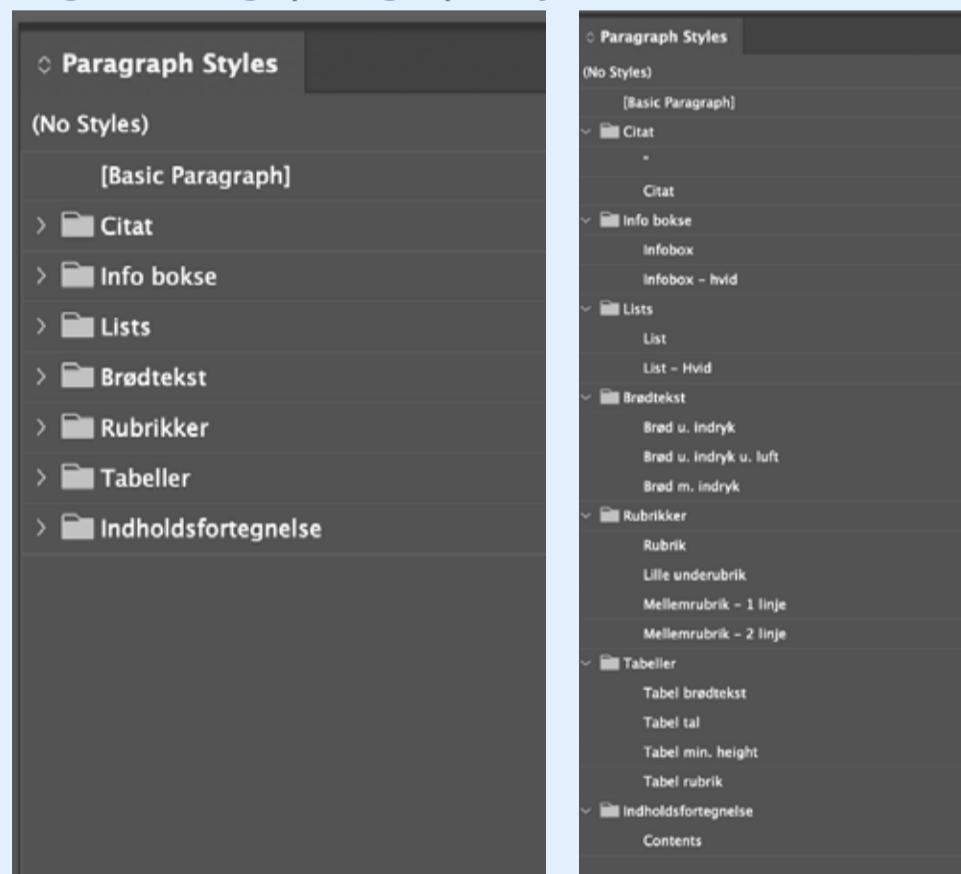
Paragraph Styles
(No Styles)
[Basic Paragraph]
Citat
Info bokse
Lists
Brødtekst
Rubrikker
Tabeller
Indholdsfortegnelse

Paragraph Styles
(No Styles)
[Basic Paragraph]
Citat
"
Citat
Info bokse
Infobox
Infobox – hvid
Lists
List
List – Hvid
Brødtekst
Brød u. indryk
Brød u. indryk u. luft
Brød m. indryk
Rubrikker
Rubrik
Lille underubrik
Mellemrubrik – 1 linje
Mellemrubrik – 2 linje
Tabeller
Tabel brødtekst
Tabel tal
Tabel min. height
Tabel rubrik
Indholdsfortegnelse
Contents